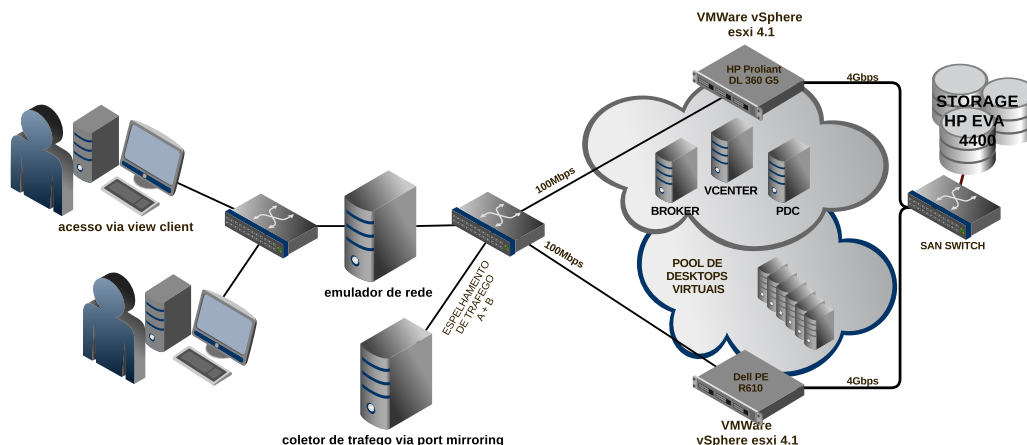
VMWare vSphere
esxi 4.1

HP Proliant
DL 360 G5

4Gbps

STORAGE
HP EVA
4400

BROKER

VCENTER

PDC

SAN SWITCH

100Mbps

100Mbps

POOL DE
DESKTOPS
VIRTUAIS

acesso via view client

emulador de rede

ESPELHAMENTO
DE TRAFEGO
A + B

Dell PE
R610

4Gbps

VMWare
vSphere esxi 4.1

coletor de trafego via port mirroring